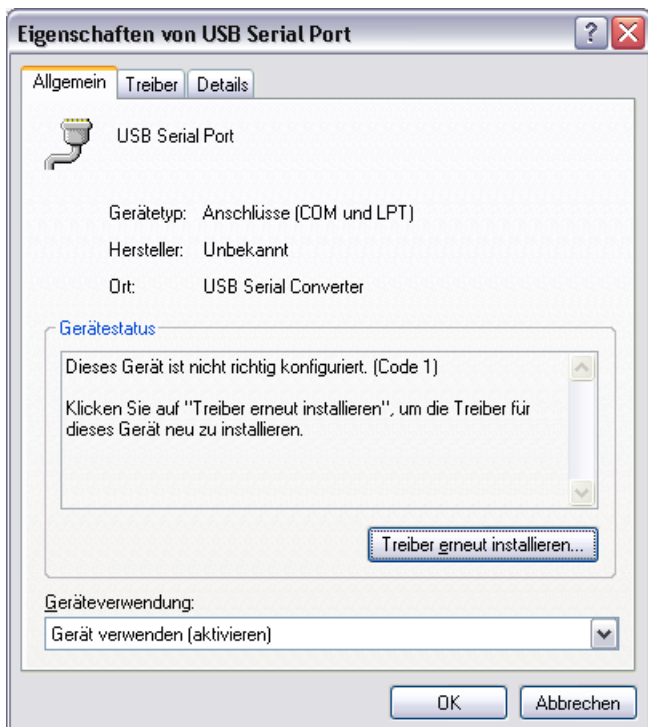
Eigenschaften von USB Serial Port

Allgemein | Treiber | Details

USB Serial Port

Gerätetyp: Anschlüsse (COM und LPT)

Hersteller: Unbekannt

Ort: USB Serial Converter

Gerätestatus

Dieses Gerät ist nicht richtig konfiguriert. (Code 1)

Klicken Sie auf "Treiber erneut installieren", um die Treiber für dieses Gerät neu zu installieren.

Treiber erneut installieren...

Geräteverwendung:

Gerät verwenden (aktivieren)

OK | Abbrechen